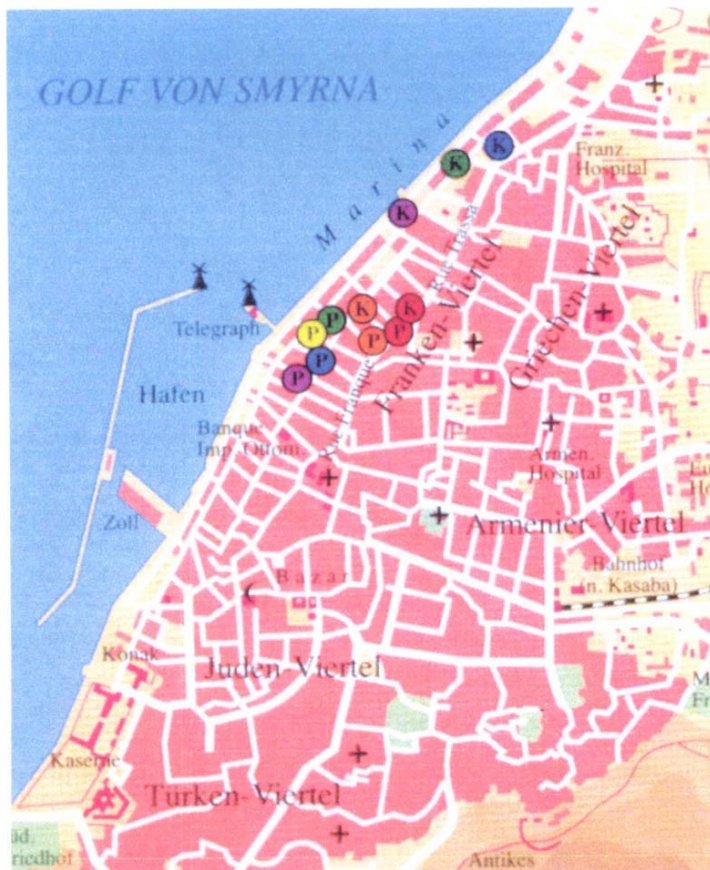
GOLF VON SMYRNA

Marina

K
K
K
K
K

Franz. Hospital

Rue Frassa

Griechen-Viertel

Franken-Viertel

Telegraph

P
P
P
P
P
P
P

Rue Franque

Hafen

Banque Imp. Ottom.

Armen. Hospital

Zoll

Armenier-Viertel

Bahnhof (n. Kasaba)

Bazar

Konak

Juden-Viertel

Kaserne

Türken-Viertel

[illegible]d. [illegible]riedhof

Antikes

M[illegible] Fr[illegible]

Eu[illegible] Ho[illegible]